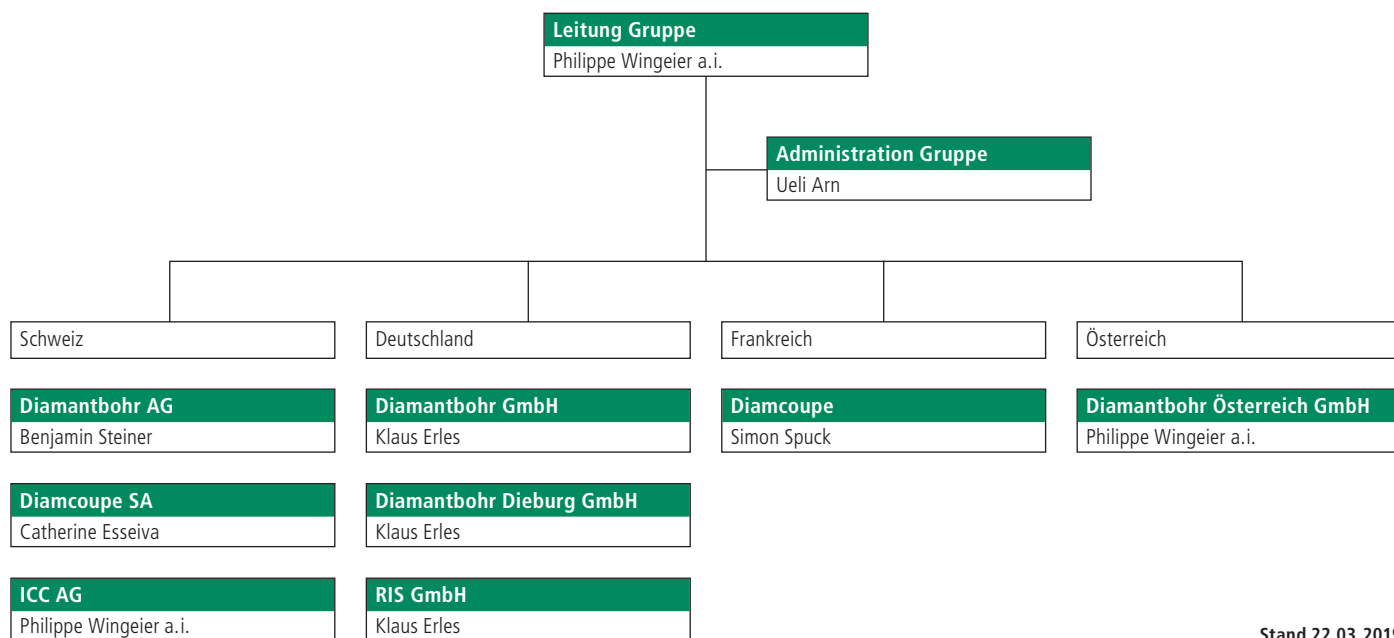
Leitung Gruppe
Philippe Wingeier a.i.

Administration Gruppe
Ueli Arn

Schweiz

Diamantbohr AG
Benjamin Steiner

Diamcoupe SA
Catherine Esseiva

ICC AG
Philippe Wingeier a.i.

Deutschland

Diamantbohr GmbH
Klaus Erles

Diamantbohr Dieburg GmbH
Klaus Erles

RIS GmbH
Klaus Erles

Frankreich

Diamcoupe
Simon Spuck

Österreich

Diamantbohr Österreich GmbH
Philippe Wingeier a.i.

Stand 22.03.201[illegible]